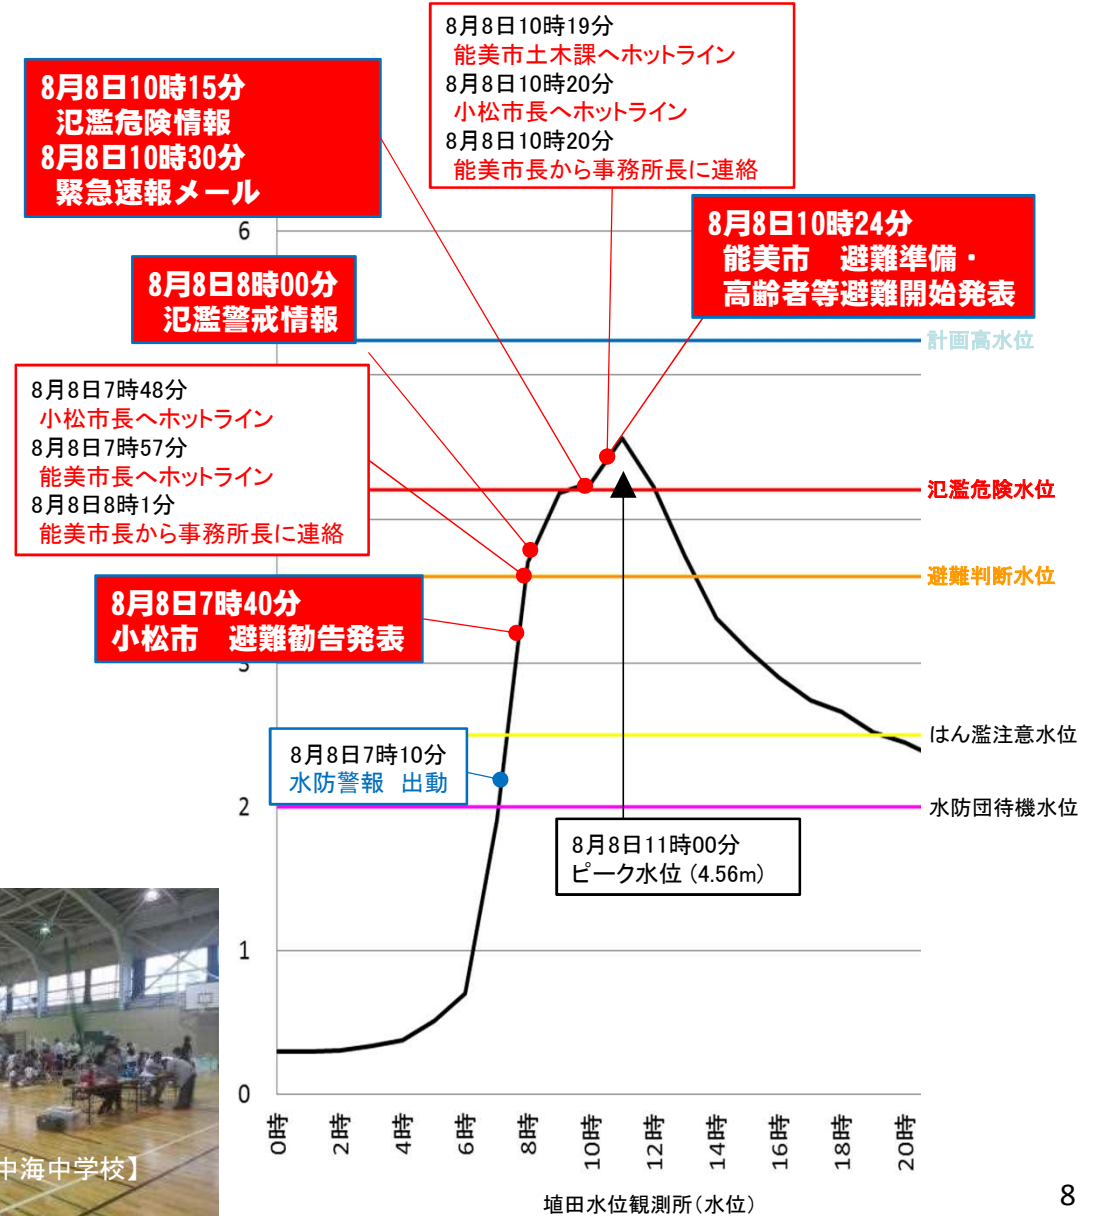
8月8日10時19分
能美市土木課へホットライン
8月8日10時20分
小松市長へホットライン
8月8日10時20分
能美市長から事務所長に連絡

8月8日10時15分
氾濫危険情報
8月8日10時30分
緊急速報メール

8月8日10時24分
能美市　避難準備・
高齢者等避難開始発表

8月8日8時00分
氾濫警戒情報

8月8日7時48分
小松市長へホットライン
8月8日7時57分
能美市長へホットライン
8月8日8時1分
能美市長から事務所長に連絡

8月8日7時40分
小松市　避難勧告発表

8月8日7時10分
水防警報　出動

8月8日11時00分
ピーク水位（4.56m）

計画高水位
氾濫危険水位
避難判断水位
はん濫注意水位
水防団待機水位

6
3
2
1
0

0時 2時 4時 6時 8時 10時 12時 14時 16時 18時 20時

埴田水位観測所（水位）

中海中学校】

8